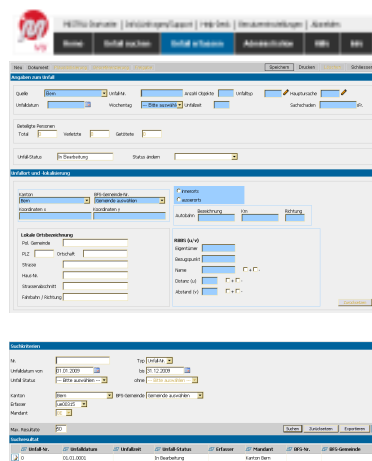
MISTRA Startseite | Unterstützung/Support | Help Desk | Benutzereinstellungen | Abmelden

Home | Unfall suchen | Unfall erfassen | Administration | Hilfe | Info

Neu Dokument

Speichern Drucken Schliessen

Angaben zum Unfall

Quelle Bern Unfall-Nr. Anzahl Objekte Unfalltyp Hauptursache

Unfalldatum Wochentag -- Bitte auswählen -- Unfallzeit Sachschaden sFr.

Beteiligte Personen
Total Verletzte Getötete

Unfall-Status In Bearbeitung Status ändern

Unfallort und -lokalisierung

Kanton Bern BFS-Gemeinde-Nr. Gemeinde auswählen

innerorts
ausserorts

Koordinaten x Koordinaten y

Autobahn Bezeichnung Km Richtung

Lokale Ortsbezeichnung
Pol. Gemeinde
PLZ Ortschaft
Strasse
Haus-Nr.
Strassenabschnitt
Fahrbahn / Richtung

RBBS (u/v)
Eigentümer
Bezugspunkt
Name + -
Distanz (u)
Abstand (v) + -

Suchkriterien

Nr. Typ Unfall-Nr.
Unfalldatum von 01.01.2009 bis 31.12.2009
Unfall Status -- Bitte auswählen -- ohne -- Bitte auswählen --

Kanton Bern BFS-Gemeinde Gemeinde auswählen
Erfasser
Mandant

Max. Resultate 50

Suchen Zurücksetzen Exportieren

Suchresultat

| Unfall-Nr. | Unfalldatum | Unfallzeit | Unfall-Status | Erfasser | Mandant | BFS-Nr. | BFS-Gemeinde |
|---|---|---|---|---|---|---|---|
| 0 | 01.01.0001 | | In Bearbeitung | | Kanton Bern | | |